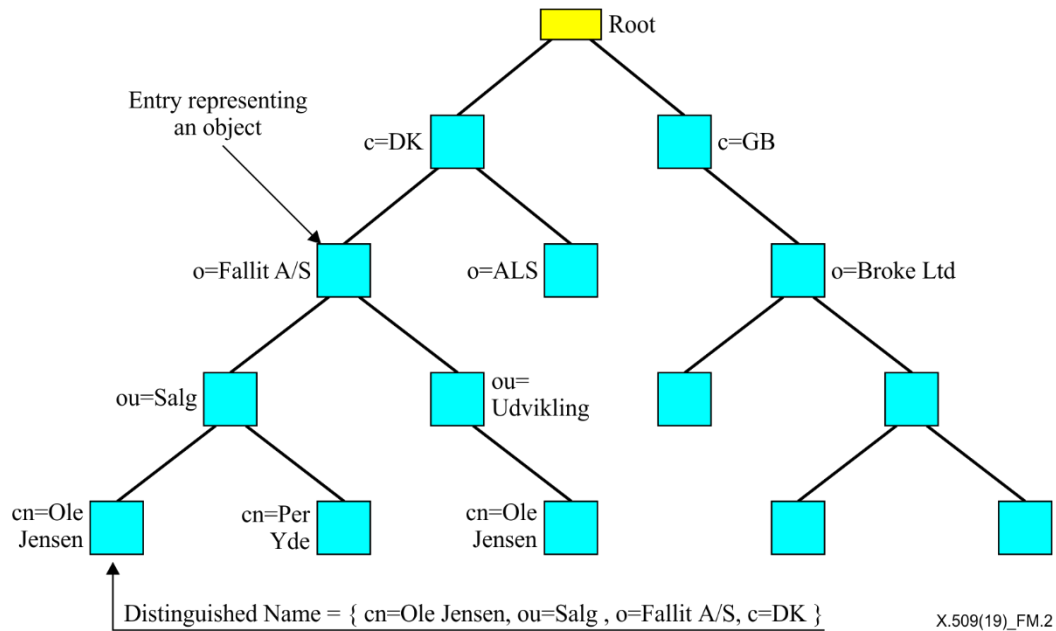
Root

Entry representing an object

c=DK

c=GB

o=Fallit A/S

o=ALS

o=Broke Ltd

ou=Salg

ou= Udvikling

cn=Ole Jensen

cn=Per Yde

cn=Ole Jensen

Distinguished Name = { cn=Ole Jensen, ou=Salg , o=Fallit A/S, c=DK }

X.509(19)_FM.2